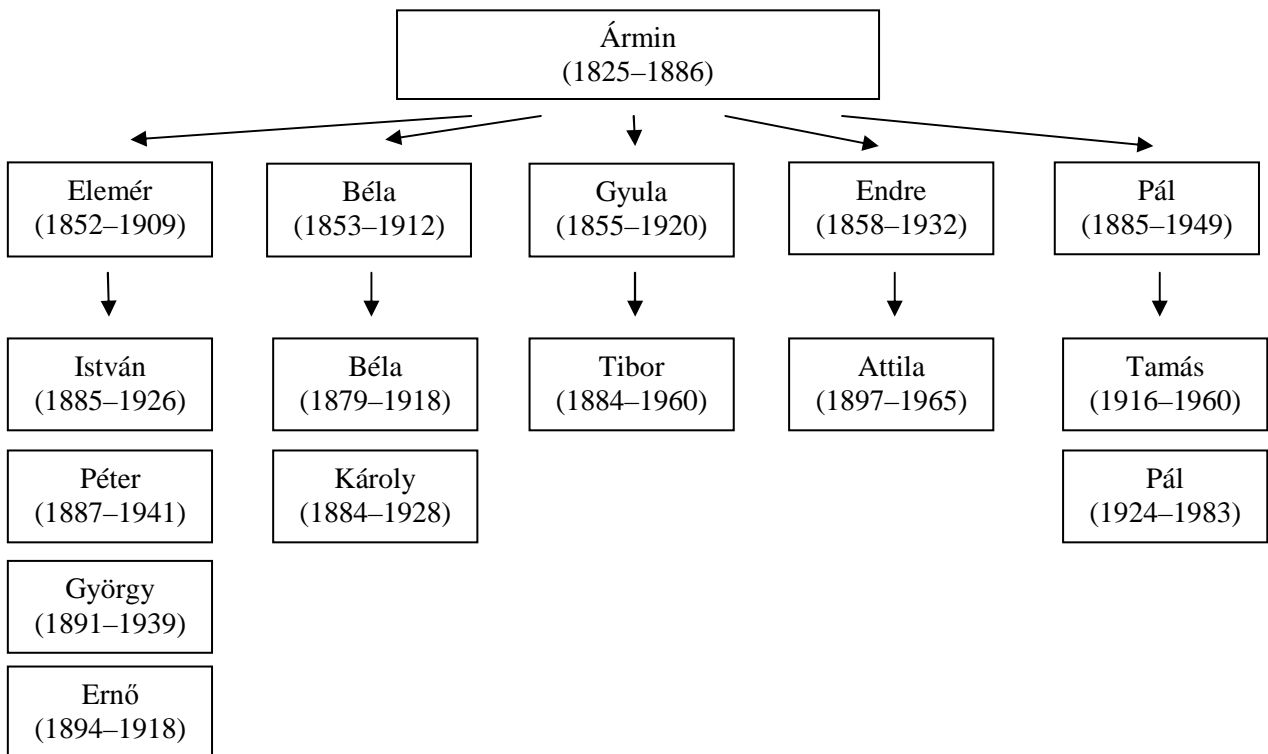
Ármin
(1825–1886)

Elemér
(1852–1909)

István
(1885–1926)

Péter
(1887–1941)

György
(1891–1939)

Ernő
(1894–1918)

Béla
(1853–1912)

Béla
(1879–1918)

Károly
(1884–1928)

Gyula
(1855–1920)

Tibor
(1884–1960)

Endre
(1858–1932)

Attila
(1897–1965)

Pál
(1885–1949)

Tamás
(1916–1960)

Pál
(1924–1983)